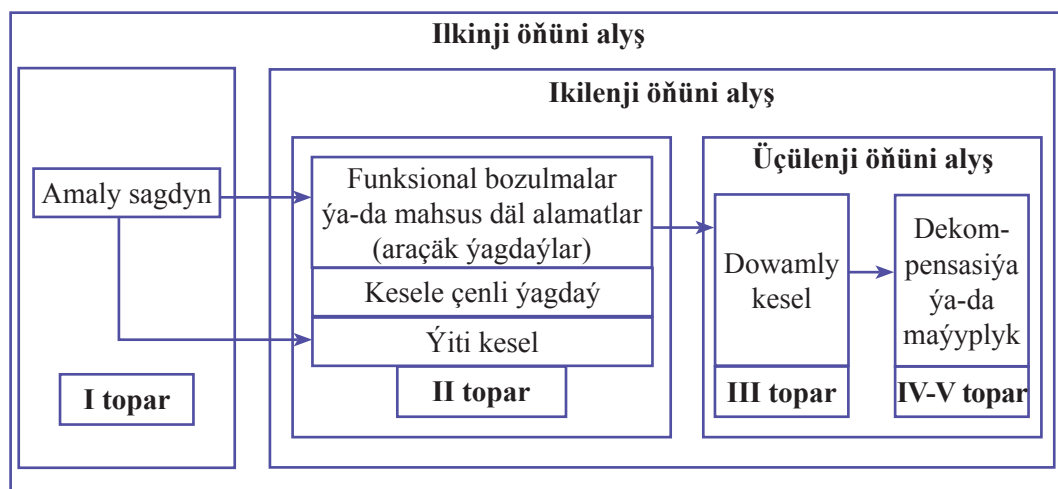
Ilkinji öňüni alyş

Ikilenji öňüni alyş

Üçülenji öňüni alyş

Amaly sagdyn

Funksional bozulmalar ýa-da mahsus däl alamatlar (araçäk ýagdaýlar)

Kesele çenli ýagdaý

Ýiti kesel

Dowamly kesel

Dekompensasiýa ýa-da maýyplyk

I topar

II topar

III topar

IV-V topar